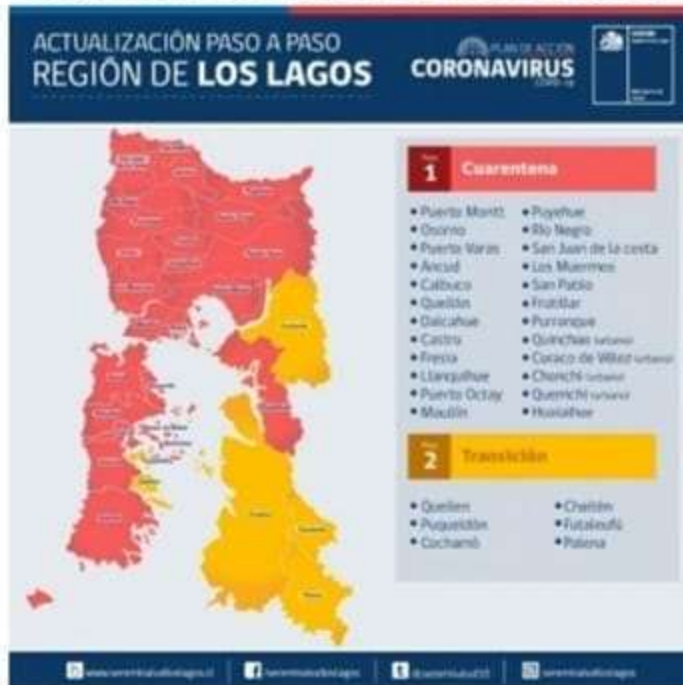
ACTUALIZACIÓN PASO A PASO
REGIÓN DE LOS LAGOS

PLAN DE ACCIÓN
CORONAVIRUS
COVID-19

Paso 1 Cuarentena

• Puerto Montt
• Osorno
• Puerto Varas
• Ancud
• Calbuco
• Quellón
• Dalcahue
• Castro
• Fresia
• Llanquihue
• Puerto Octay
• Maullín
• Puyehue
• Río Negro
• San Juan de la costa
• Los Muermos
• San Pablo
• Frutillar
• Purranque
• Quinchao (urbano)
• Curaco de Vélez (urbano)
• Chonchi (urbano)
• Queilen (urbano)
• Hualaihue

Paso 2 Transición

• Queilen
• Puqueldón
• Cochamó
• Chaitén
• Futaleufú
• Palena

www.seremisaludloslagos.cl | seremisaludloslagos | @seremisalud10 | seremisaludloslagos